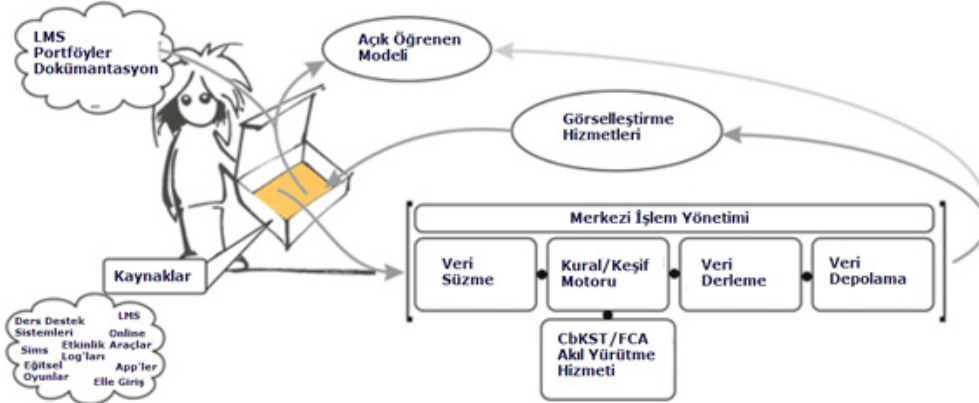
LMS
Portföyler
Dokümantasyon
...

Açık Öğrenen Modeli

Görselleştirme Hizmetleri

Merkezi İşlem Yönetimi

Veri Süzme

Kural/Keşif Motoru

Veri Derleme

Veri Depolama

CbKST/FCA Akıl Yürütme Hizmeti

Kaynaklar

Ders Destek Sistemleri
LMS
Online Araçlar
Sims
Etkinlik Log'ları
Eğitsel Oyunlar
App'ler
Elle Giriş